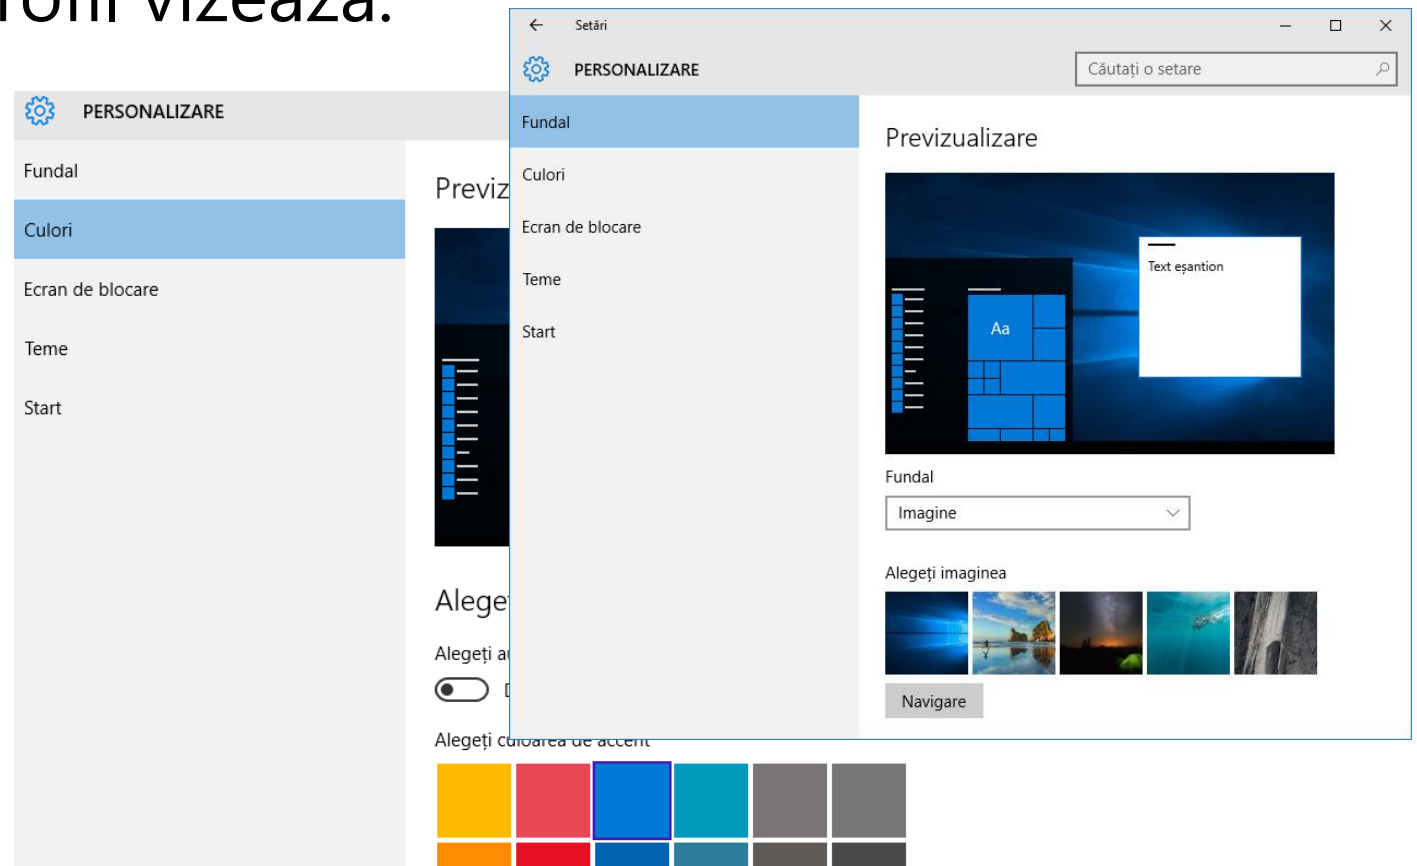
roni vizează.

PERSONALIZARE

Fundal

Culori

Ecran de blocare

Teme

Start

Previz

Alege

Alegeți a

Alegeți culoarea de accent

Setări

PERSONALIZARE

Căutați o setare

Fundal

Culori

Ecran de blocare

Teme

Start

Previzualizare

Text eșantion

Aa

Fundal

Imagine

Alegeți imaginea

Navigare